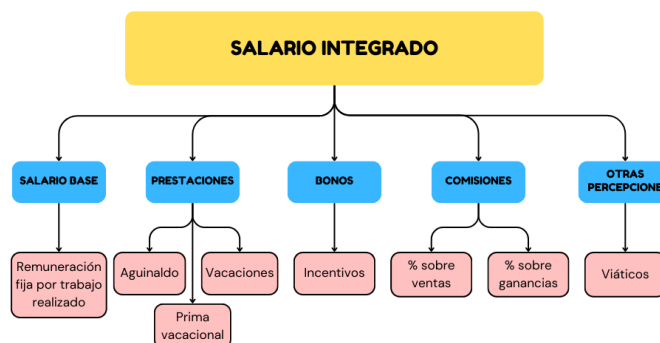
SALARIO INTEGRADO

SALARIO BASE

Remuneración fija por trabajo realizado

PRESTACIONES

Aguinaldo

Vacaciones

Prima vacacional

BONOS

Incentivos

COMISIONES

% sobre ventas

% sobre ganancias

OTRAS PERCEPCIONE

Viáticos